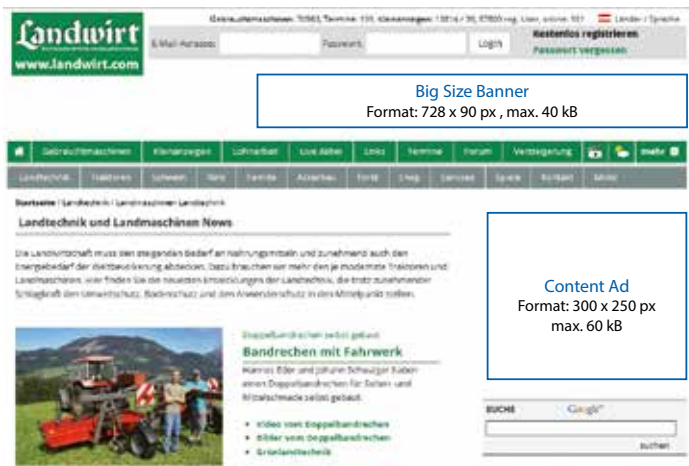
Landwirt
www.landwirt.com

Gebrauchtmaschinen: 70983, Termine: 133, Kleinanzeigen: 13814 / 39, 67800 reg. User, online: 931   Länder / Sprache

E-Mail-Adresse:   Passwort:   Login

Kostenlos registrieren
Passwort vergessen

Big Size Banner
Format: 728 x 90 px , max. 40 kB

Gebrauchtmaschinen | Kleinanzeigen | Lohnarbeit | Live Ticker | Links | Termine | Forum | Versteigerung | mehr

Landtechnik | Traktoren | Schwein | Rind | Familie | Ackerbau | Forst | Shop | Lexikon | Spiele | Kontakt | Mobil

Startseite / Landtechnik / Landmaschinen Landtechnik

Landtechnik und Landmaschinen News

Die Landwirtschaft muss den steigenden Bedarf an Nahrungsmitteln und zunehmend auch den Energiebedarf der Weltbevölkerung abdecken. Dazu brauchen wir mehr den je modernste Traktoren und Landmaschinen. Hier finden Sie die neuesten Entwicklungen der Landtechnik, die trotz zunehmender Schlagkraft den Umweltschutz, Bodenschutz und den Anwenderschutz in den Mittelpunkt stellen.

Content Ad
Format: 300 x 250 px
max. 60 kB

Doppelbandrechen selbst gebaut
Bandrechen mit Fahrwerk
Hannes Eder und Johann Schweiger haben einen Doppelbandrechen für Futter- und Mitteltschwade selbst gebaut.

• Video vom Doppelbandrechen
• Bilder vom Doppelbandrechen
• Grünlandtechnik

SUCHE
Google
suchen